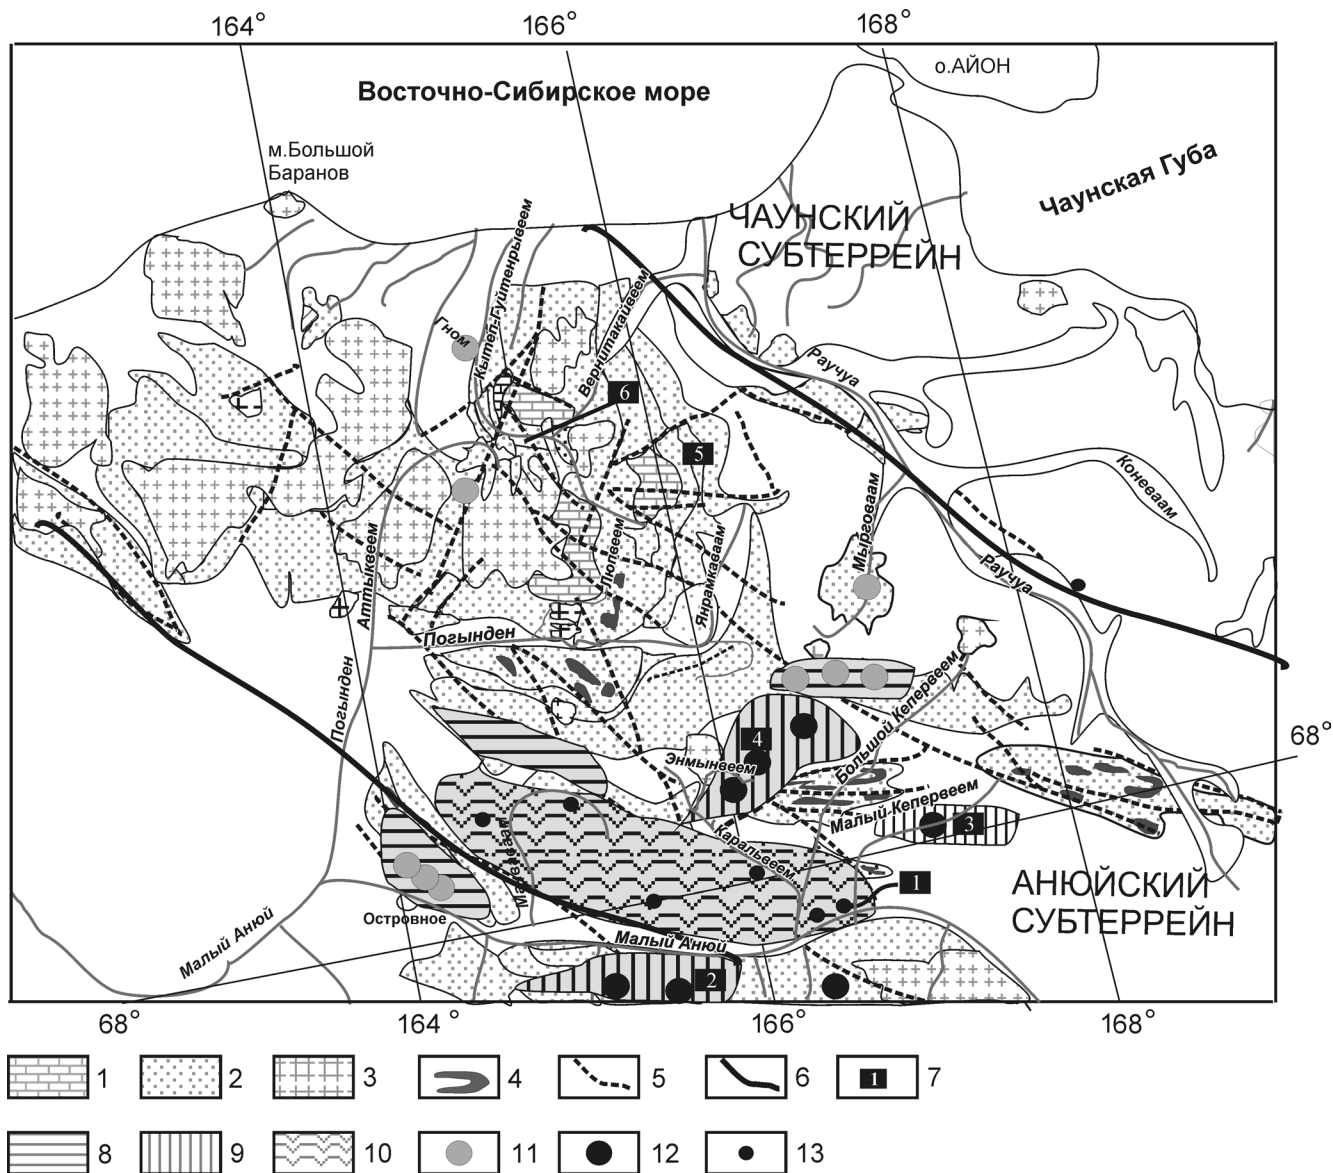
164° 166° 168°

о.АЙОН

Восточно-Сибирское море

м.Большой Баранов

Чаунская Губа

ЧАУНСКИЙ СУБТЕРРЕЙН

Кытеп-Гуйтенрывеем

Веркитакайвеем

Гном

6

5

Раучуа

Коневаам

Мырговаам

Раучуа

Аттыкveem

Люпвеем

Янранкаваам

Погынден

Погынден

Большой Кепервеем

4

Энмынвеем

68°

Малый Кепервеем

3

Каральвеем

1

Малый Анюй

Островное

Малый Анюй

2

АНЮЙСКИЙ СУБТЕРРЕЙН

68° 164° 166° 168°

1 2 3 4 5 6 7

8 9 10 11 12 13